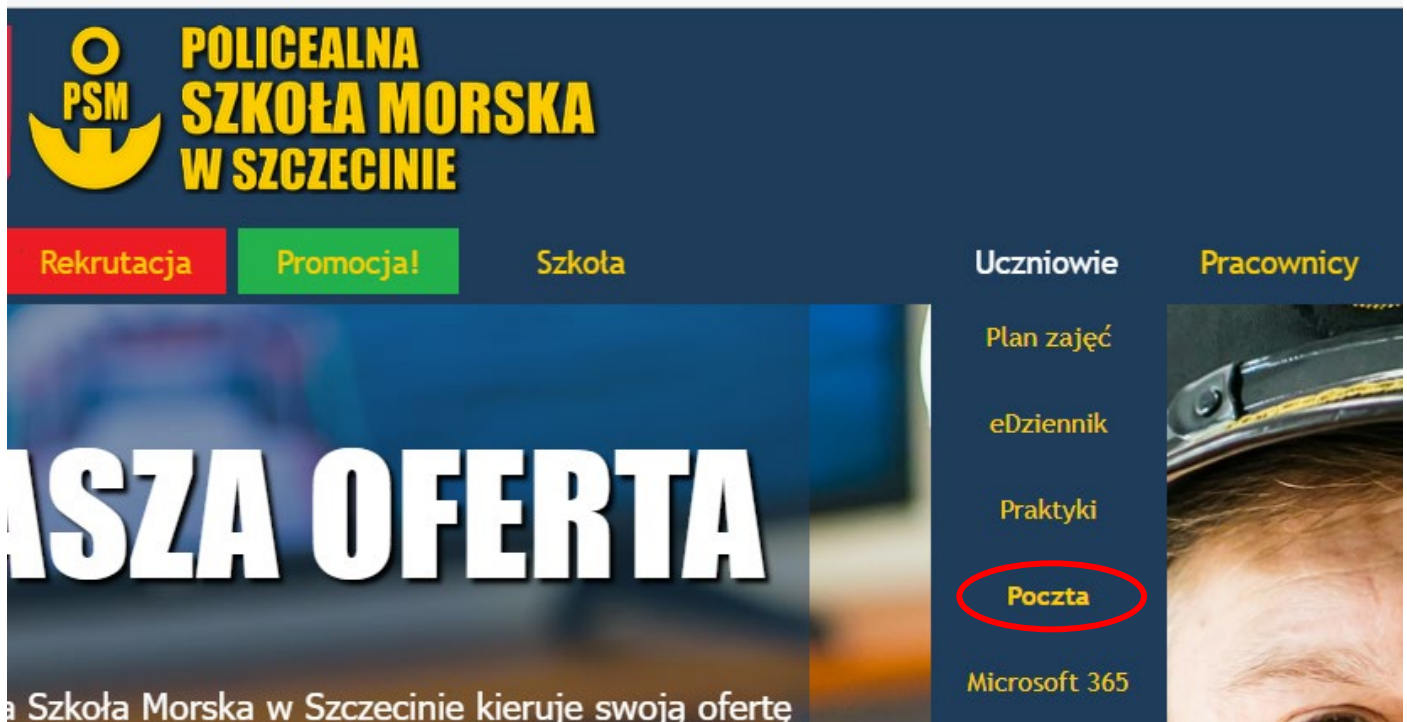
PSM

POLICEALNA
SZKOŁA MORSKA
W SZCZECINIE

Rekrutacja
Promocja!
Szkoła
Uczniowie
Pracownicy

Plan zajęć
eDziennik
Praktyki
Poczta
Microsoft 365

ASZA OFERTA

a Szkoła Morska w Szczecinie kieruje swoją ofertę